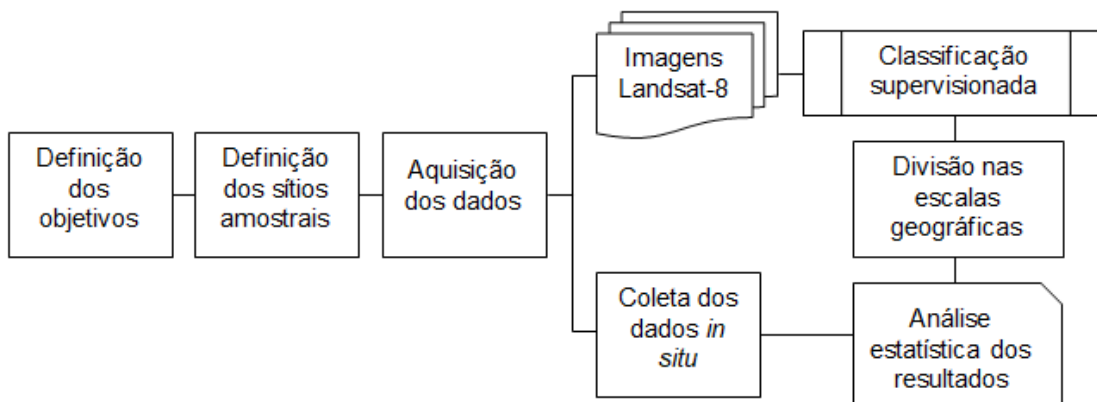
Definição dos objetivos

Definição dos sítios amostrais

Aquisição dos dados

Imagens Landsat-8

Classificação supervisionada

Divisão nas escalas geográficas

Coleta dos dados *in situ*

Análise estatística dos resultados